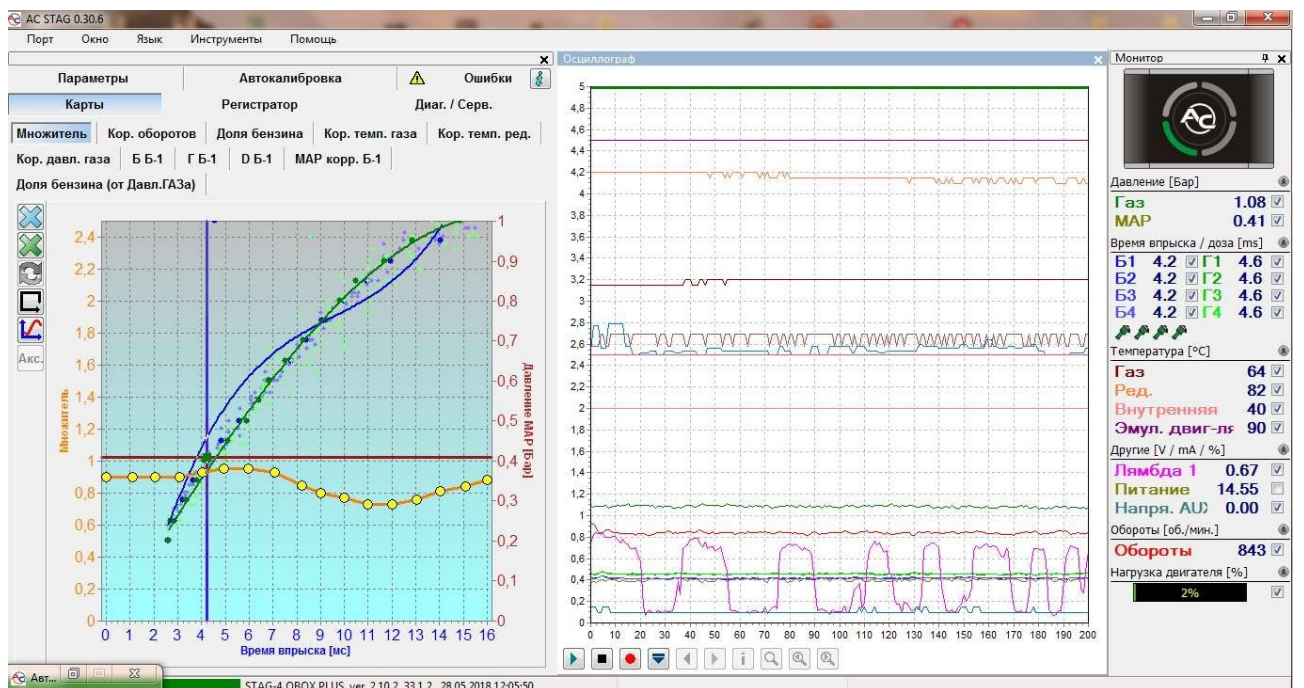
AC STAG 0.30.6

Порт Окно Язык Инструменты Помощь

Параметры | Автокалибровка | Ошибки
Карты | Регистратор | Диаг. / Серв.

Множитель | Кор. оборотов | Доля бензина | Кор. темп. газа | Кор. темп. ред.
Кор. давл. газа | Б Б-1 | Г Б-1 | D Б-1 | MAP корр. Б-1
Доля бензина (от Давл.ГАЗа)

Акс.

2,4
2,2
2
1,8
1,6
1,4
1,2
1
0,8
0,6
0,4
0,2
0

Множитель

1
0,9
0,8
0,7
0,6
0,5
0,4
0,3
0,2
0,1
0

Давление MAP [Бар]

0 1 2 3 4 5 6 7 8 9 10 11 12 13 14 15 16
Время впрыска [мс]

Осциллограф

5
4,8
4,6
4,4
4,2
4
3,8
3,6
3,4
3,2
3
2,8
2,6
2,4
2,2
2
1,8
1,6
1,4
1,2
1
0,8
0,6
0,4
0,2
0

0 10 20 30 40 50 60 70 80 90 100 110 120 130 140 150 160 170 180 190 200

Монитор

Давление [Бар]
Газ 1.08
MAP 0.41
Время впрыска / доза [ms]
Б1 4.2 Г1 4.6
Б2 4.2 Г2 4.6
Б3 4.2 Г3 4.6
Б4 4.2 Г4 4.6
Температура [°C]
Газ 64
Ред. 82
Внутренняя 40
Эмул. двиг-ля 90
Другие [V / mA / %]
Лямбда 1 0.67
Питание 14.55
Напря. AU) 0.00
Обороты [об./мин.]
Обороты 843
Нагрузка двигателя [%]
2%

Авт...

STAG-4 QBOX PLUS, ver. 2.10.2, 33.1.2, 28.05.2018 12:05:50